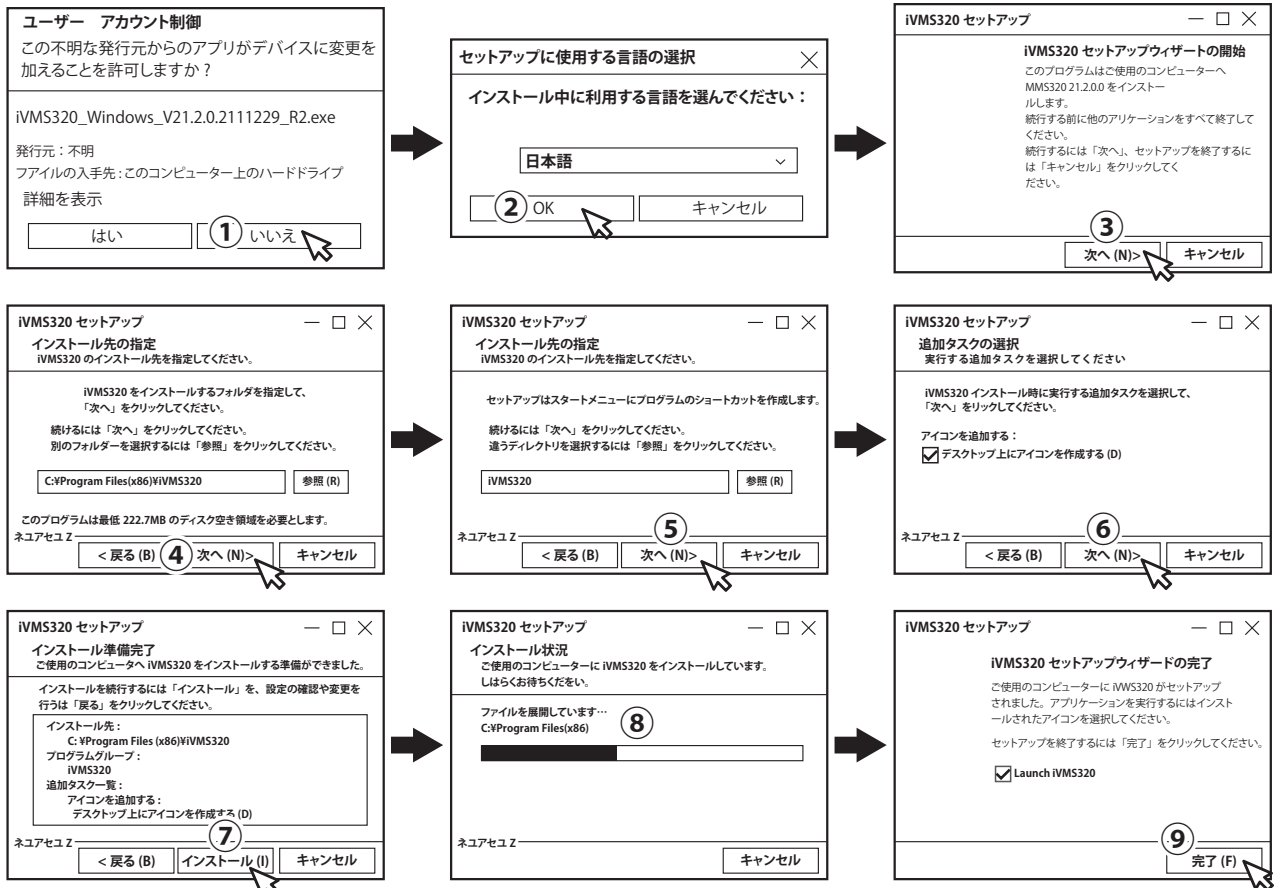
ユーザー　アカウント制御
この不明な発行元からのアプリがデバイスに変更を加えることを許可しますか？

iVMS320_Windows_V21.2.0.2111229_R2.exe

発行元：不明
ファイルの入手先：このコンピューター上のハードドライブ

詳細を表示

はい
① いいえ

セットアップに使用する言語の選択
インストール中に利用する言語を選んでください：
日本語
② OK
キャンセル

iVMS320 セットアップ
iVMS320 セットアップウィザートの開始
このプログラムはご使用のコンピューターへ MMS320 21.2.0.0 をインストールします。
続行する前に他のアリケーションをすべて終了してください。
続行するには「次へ、セットアップを終了するには「キャンセル」をクリックしてください。
③
次へ (N)>
キャンセル

iVMS320 セットアップ
インストール先の指定
iVMS320 のインストール先を指定してください。
iVMS320 をインストールするフォルダを指定して、「次へ」をクリックしてください。
続けるには「次へ」をクリックしてください。
別のフォルダーを選択するには「参照」をクリックしてください。
C:¥Program Files(x86)¥iVMS320
参照 (R)
このプログラムは最低 222.7MB のディスク空き領域を必要とします。
ネユアセユ Z
< 戻る (B)
④ 次へ (N)>
キャンセル

iVMS320 セットアップ
インストール先の指定
iVMS320 のインストール先を指定してください。
セットアップはスタートメニューにプログラムのショートカットを作成します。
続けるには「次へ」をクリックしてください。
違うディレクトリを選択するには「参照」をクリックしてください。
iVMS320
参照 (R)
ネユアセユ Z
⑤
< 戻る (B)
次へ (N)>
キャンセル

iVMS320 セットアップ
追加タスクの選択
実行する追加タスクを選択してください
iVMS320 インストール時に実行する追加タスクを選択して、「次へ」をリックしてください。
アイコンを追加する：
デスクトップ上にアイコンを作成する (D)
ネユアセユ Z
⑥
< 戻る (B)
次へ (N)>
キャンセル

iVMS320 セットアップ
インストール準備完了
ご使用のコンピュータへ iVMS320 をインストールする準備ができました。
インストールを続行するには「インストール」を、設定の確認や変更を行うは「戻る」をクリックしてください。
インストール先：
C: ¥Program Files (x86)¥iVMS320
プログラムグループ：
iVMS320
追加タスク一覧：
アイコンを追加する：
デスクトップ上にアイコンを作成する (D)
ネユアセユ Z
⑦
< 戻る (B)
インストール (I)
キャンセル

iVMS320 セットアップ
インストール状況
ご使用のコンピューターに iVMS320 をインストールしています。
しはらくお待ちくださいい。
ファイルを展開しています…
C:¥Program Files(x86)
⑧
ネユアセユ Z
キャンセル

iVMS320 セットアップ
iVMS320 セットアップウィザードの完了
ご使用のコンピューターに iVMS320 がセットアップされました。アプリケーションを実行するにはインストールされたアイコンを選択してください。
セットアップを終了するには「完了」をクリックしてください。
Launch iVMS320
⑨
完了 (F)